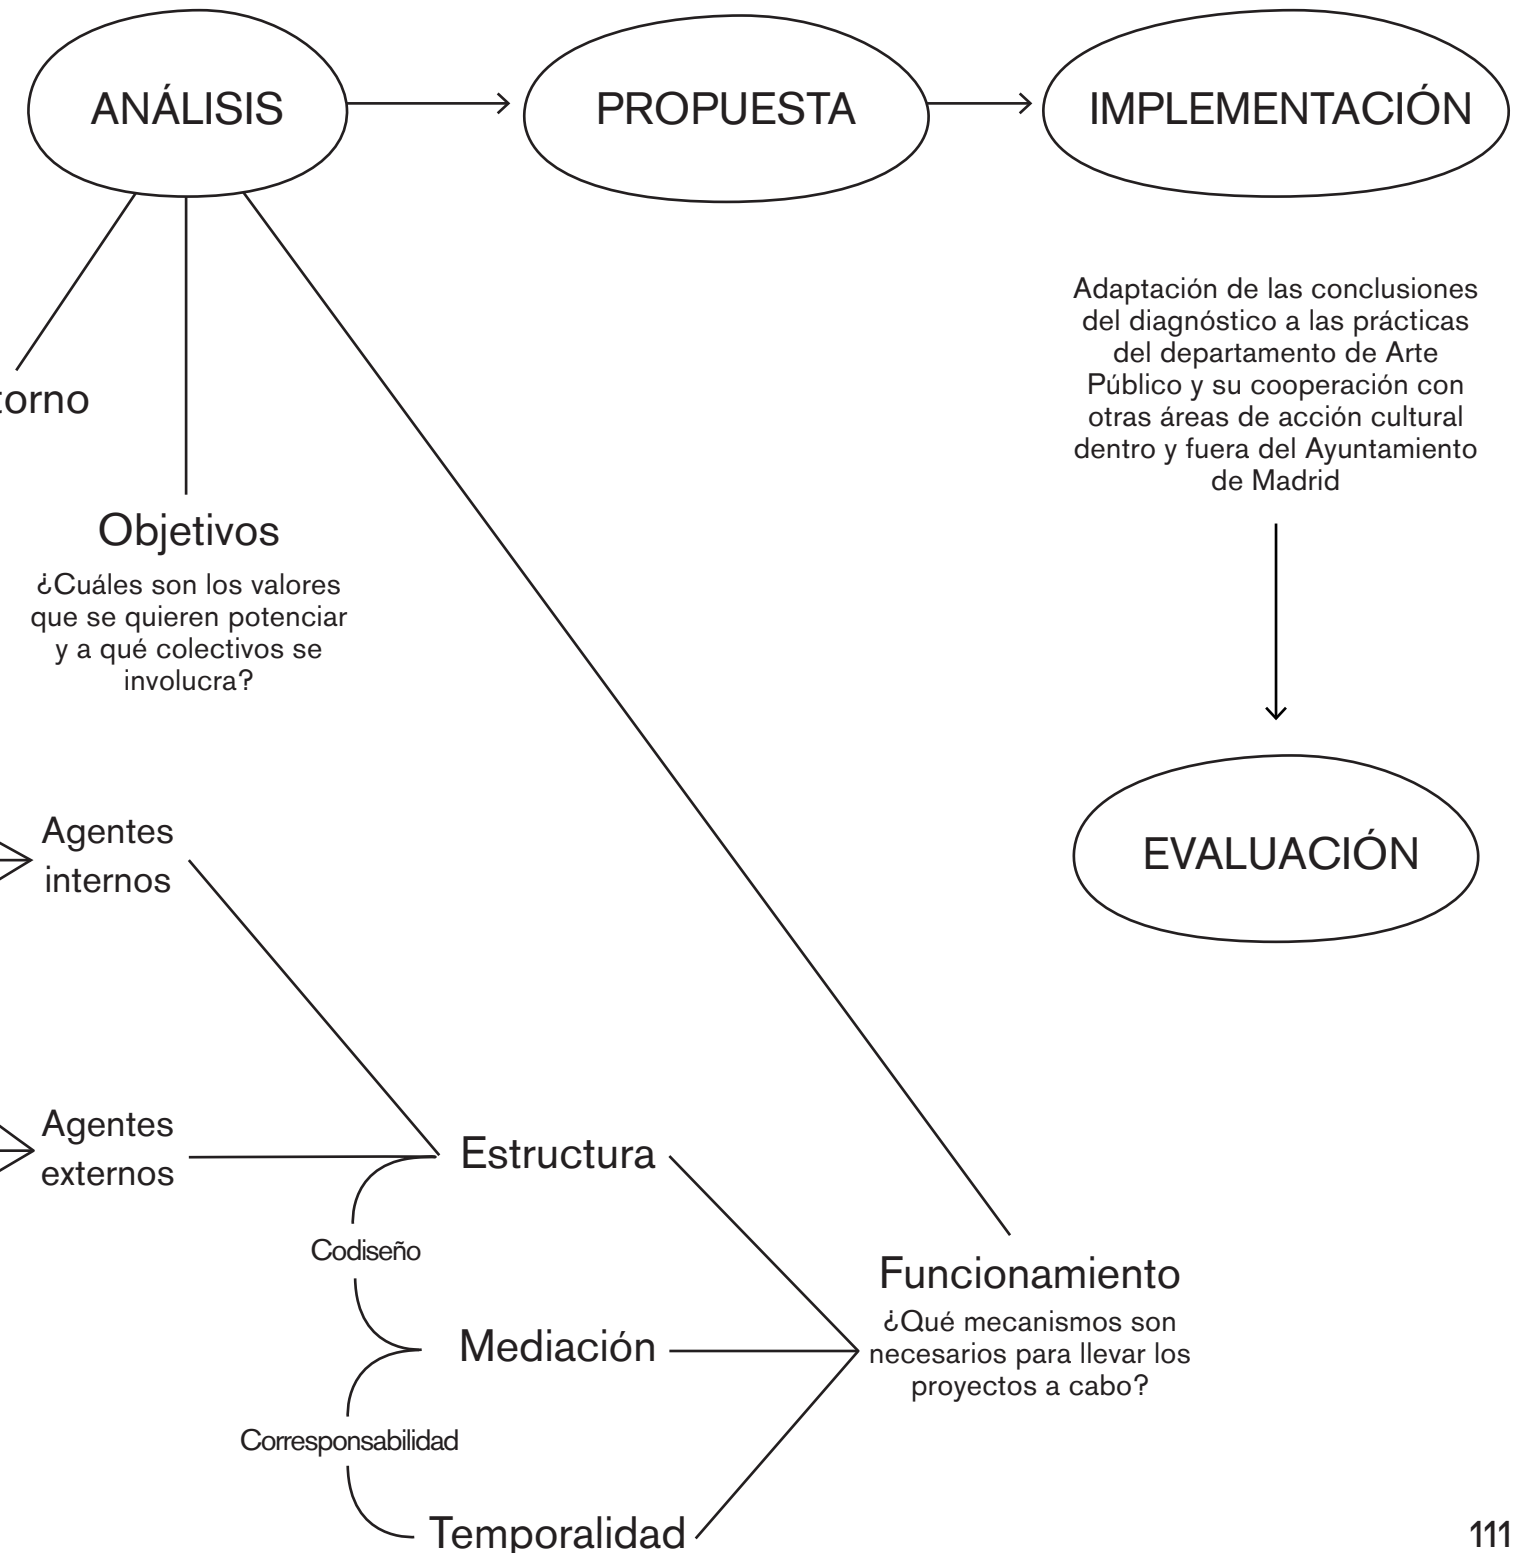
ANÁLISIS

PROPUESTA

IMPLEMENTACIÓN

torno

Objetivos

¿Cuáles son los valores que se quieren potenciar y a qué colectivos se involucra?

Adaptación de las conclusiones del diagnóstico a las prácticas del departamento de Arte Público y su cooperación con otras áreas de acción cultural dentro y fuera del Ayuntamiento de Madrid

EVALUACIÓN

Agentes internos

Agentes externos

Estructura

Codiseño

Mediación

Corresponsabilidad

Temporalidad

Funcionamiento

¿Qué mecanismos son necesarios para llevar los proyectos a cabo?

111